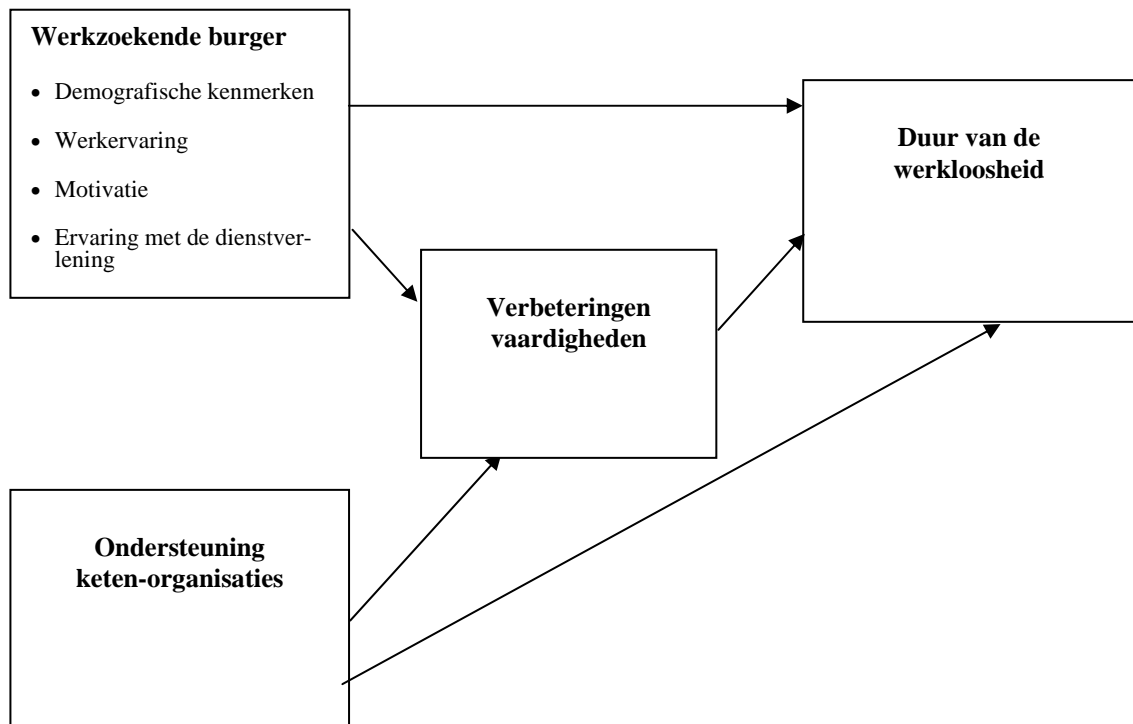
**Werkzoekende burger**

- Demografische kenmerken
- Werkervaring
- Motivatie
- Ervaring met de dienstverlening

**Duur van de werkloosheid**

**Verbeteringen vaardigheden**

**Ondersteuning keten-organisaties**